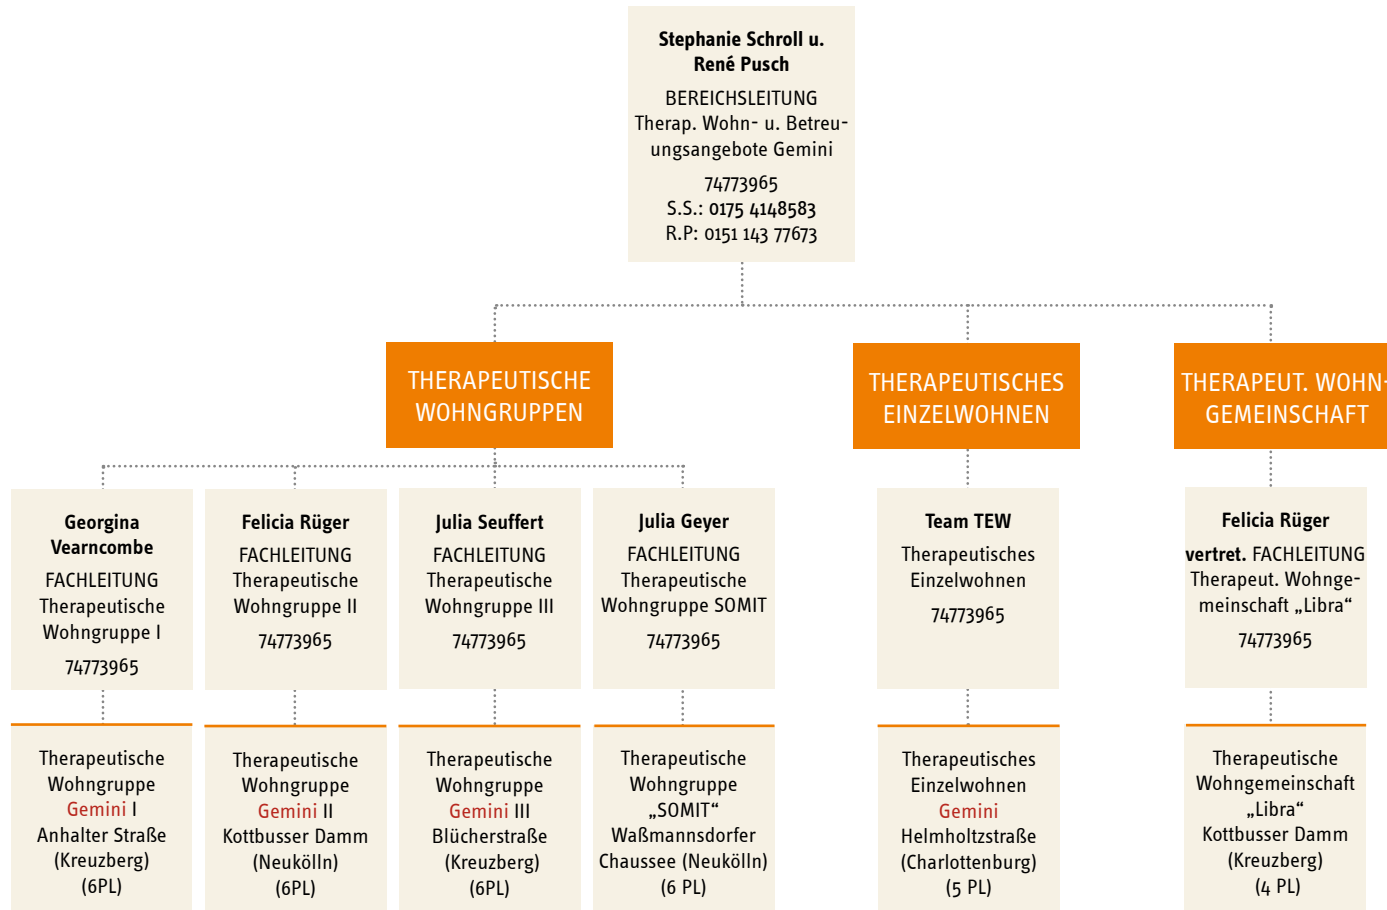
Stephanie Schroll u. René Pusch
BEREICHSLEITUNG
Therap. Wohn- u. Betreuungsangebote Gemini
74773965
S.S.: 0175 4148583
R.P: 0151 143 77673

THERAPEUTISCHE WOHNGRUPPEN

THERAPEUTISCHES EINZELWOHNEN

THERAPEUT. WOHN-GEMEINSCHAFT

Georgina Vearncombe
FACHLEITUNG
Therapeutische Wohngruppe I
74773965

Felicia Rüger
FACHLEITUNG
Therapeutische Wohngruppe II
74773965

Julia Seuffert
FACHLEITUNG
Therapeutische Wohngruppe III
74773965

Julia Geyer
FACHLEITUNG
Therapeutische Wohngruppe SOMIT
74773965

Team TEW
Therapeutisches Einzelwohnen
74773965

Felicia Rüger
vertret. FACHLEITUNG
Therapeut. Wohngemeinschaft „Libra“
74773965

Therapeutische Wohngruppe
Gemini I
Anhalter Straße
(Kreuzberg)
(6PL)

Therapeutische Wohngruppe
Gemini II
Kottbusser Damm
(Neukölln)
(6PL)

Therapeutische Wohngruppe
Gemini III
Blücherstraße
(Kreuzberg)
(6PL)

Therapeutische Wohngruppe
„SOMIT“
Waßmannsdorfer Chaussee (Neukölln)
(6 PL)

Therapeutisches Einzelwohnen
Gemini
Helmholtzstraße
(Charlottenburg)
(5 PL)

Therapeutische Wohngemeinschaft
„Libra“
Kottbusser Damm
(Kreuzberg)
(4 PL)